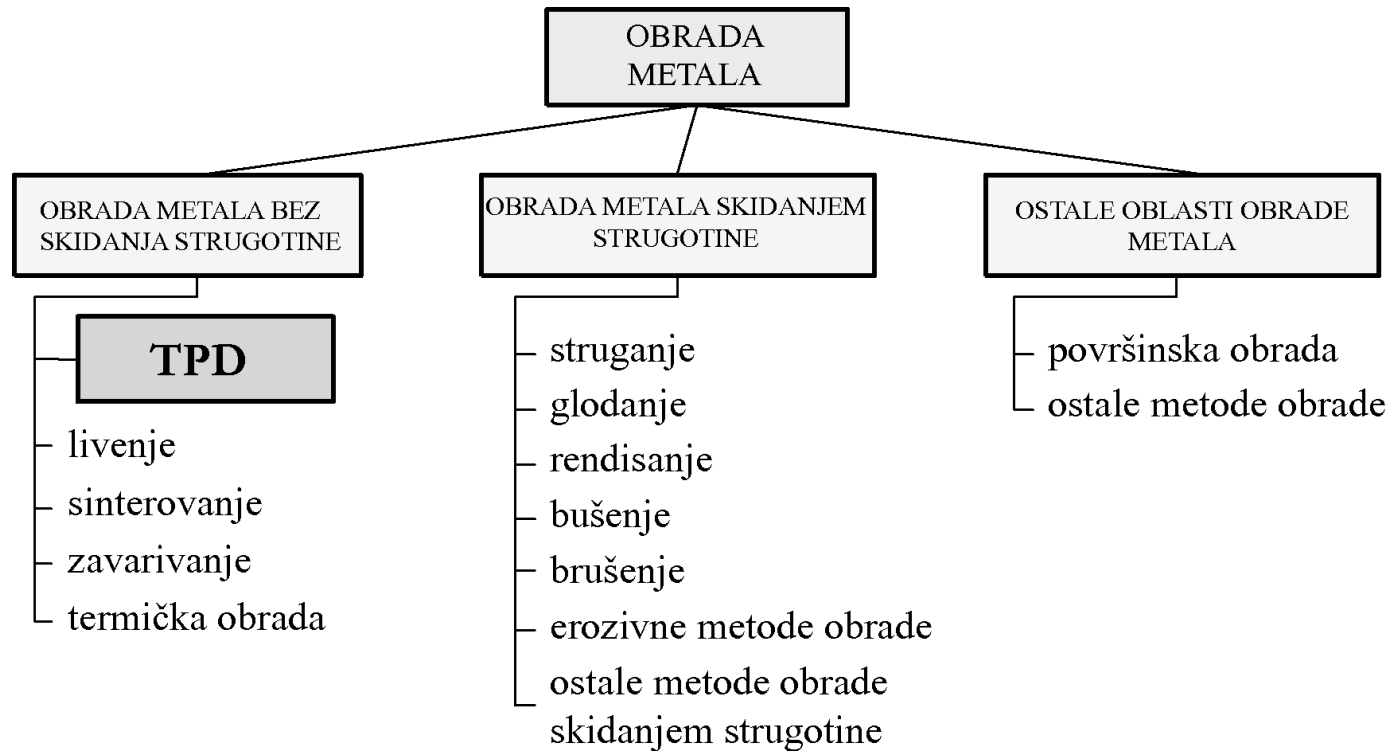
OBRADA METALA

OBRADA METALA BEZ SKIDANJA STRUGOTINE

TPD

livenje
sinterovanje
zavarivanje
termička obrada

OBRADA METALA SKIDANJEM STRUGOTINE

struganje
glodanje
rendisanje
bušenje
brušenje
erozivne metode obrade
ostale metode obrade skidanjem strugotine

OSTALE OBLASTI OBRADE METALA

površinska obrada
ostale metode obrade